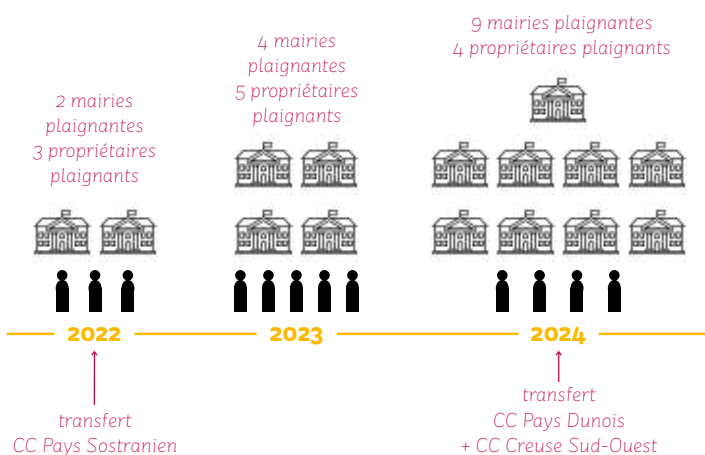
2 mairies plaignantes
3 propriétaires plaignants

4 mairies plaignantes
5 propriétaires plaignants

9 mairies plaignantes
4 propriétaires plaignants

2022

2023

2024

transfert
CC Pays Sostranien

transfert
CC Pays Dunois
+ CC Creuse Sud-Ouest